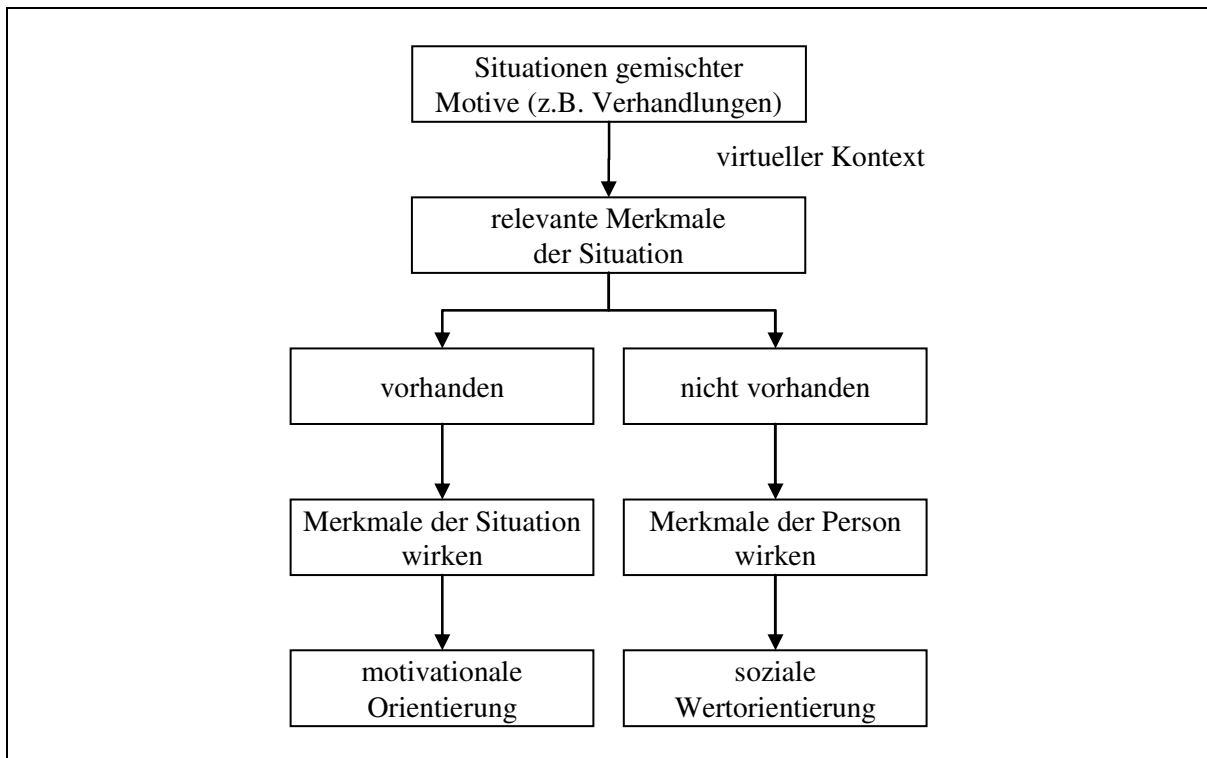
Situationen gemischter Motive (z.B. Verhandlungen)

virtueller Kontext

relevante Merkmale der Situation

vorhanden

nicht vorhanden

Merkmale der Situation wirken

Merkmale der Person wirken

motivationale Orientierung

soziale Wertorientierung